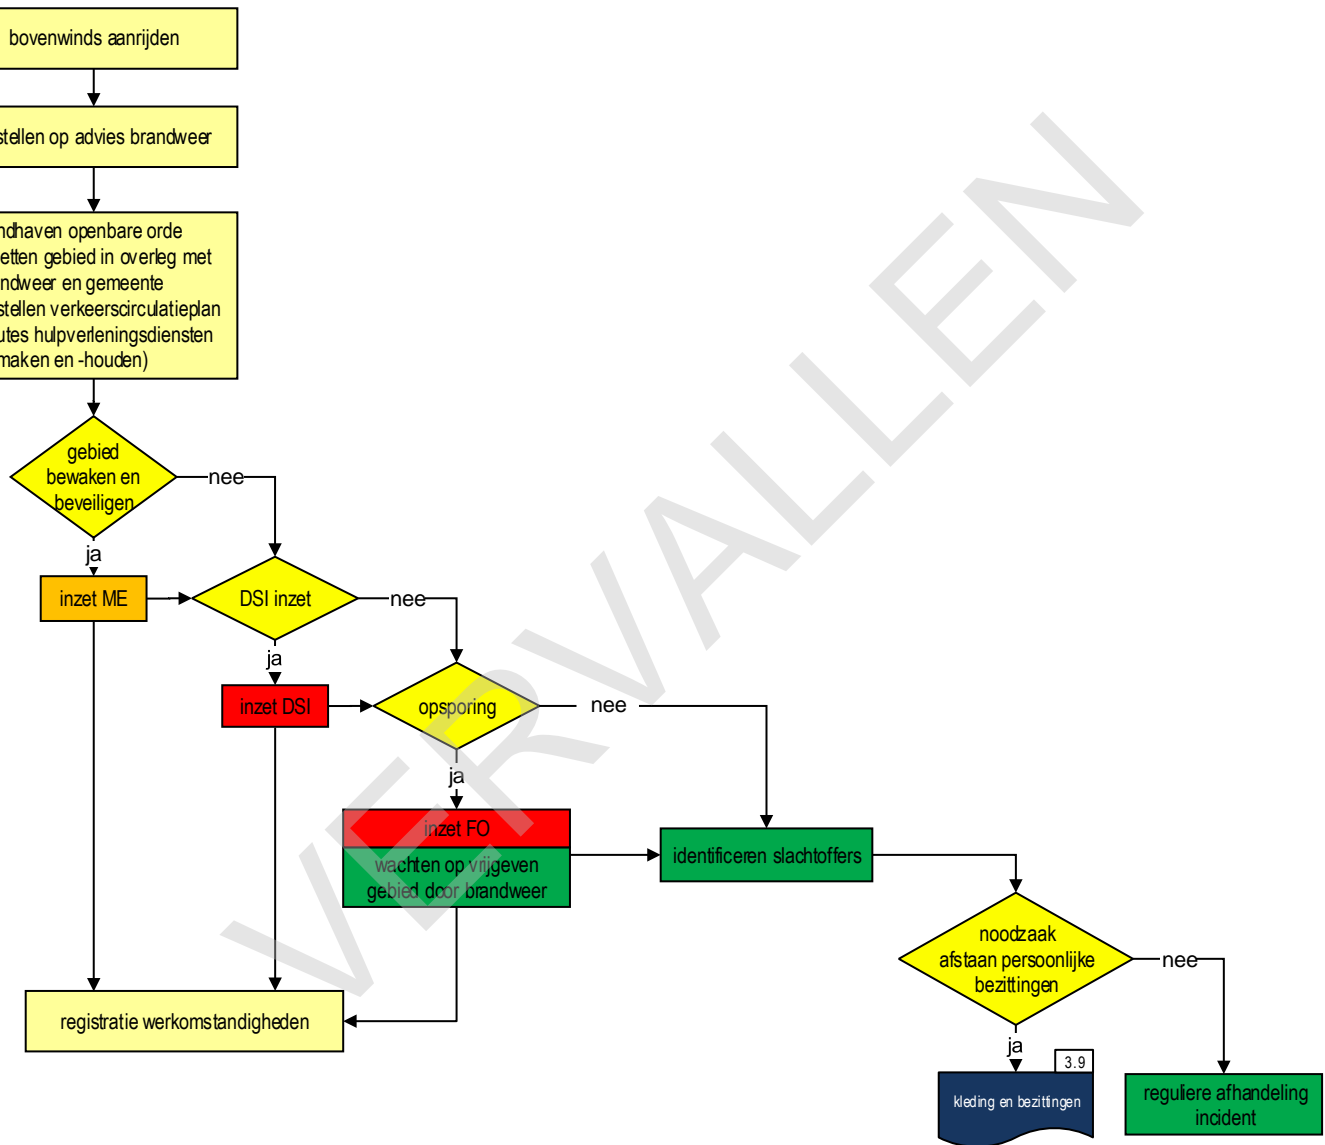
bovenwinds aanrijden

stellen op advies brandweer

ndhaven openbare orde
etten gebied in overleg met
ndweer en gemeente
stellen verkeerscirculatieplan
utes hulpverleningsdiensten
maken en -houden)

gebied bewaken en beveiligen

nee

ja

inzet ME

DSI inzet

nee

ja

inzet DSI

opsporing

nee

ja

inzet FO

wachten op vrijgeven gebied door brandweer

identificeren slachtoffers

noodzaak afstaan persoonlijke bezittingen

nee

ja

registratie werkomstandigheden

3.9

kleding en bezittingen

reguliere afhandeling incident

VERVALLEN